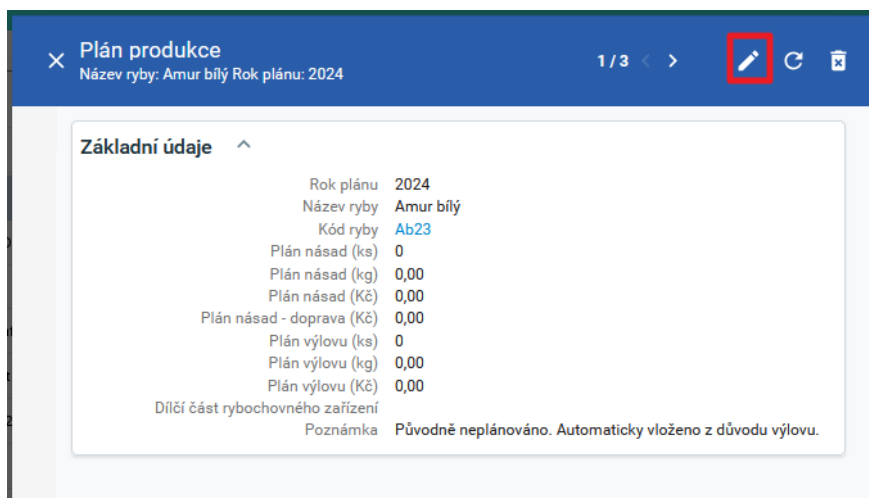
Plán produkce
Název ryby: Amur bílý Rok plánu: 2024

1 / 3

Základní údaje

| | |
|---|---|
| Rok plánu | 2024 |
| Název ryby | Amur bílý |
| Kód ryby | Ab23 |
| Plán násad (ks) | 0 |
| Plán násad (kg) | 0,00 |
| Plán násad (Kč) | 0,00 |
| Plán násad - doprava (Kč) | 0,00 |
| Plán výlovu (ks) | 0 |
| Plán výlovu (kg) | 0,00 |
| Plán výlovu (Kč) | 0,00 |
| Dílčí část rybochovného zařízení | |
| Poznámka | Původně neplánováno. Automaticky vloženo z důvodu výlovu. |